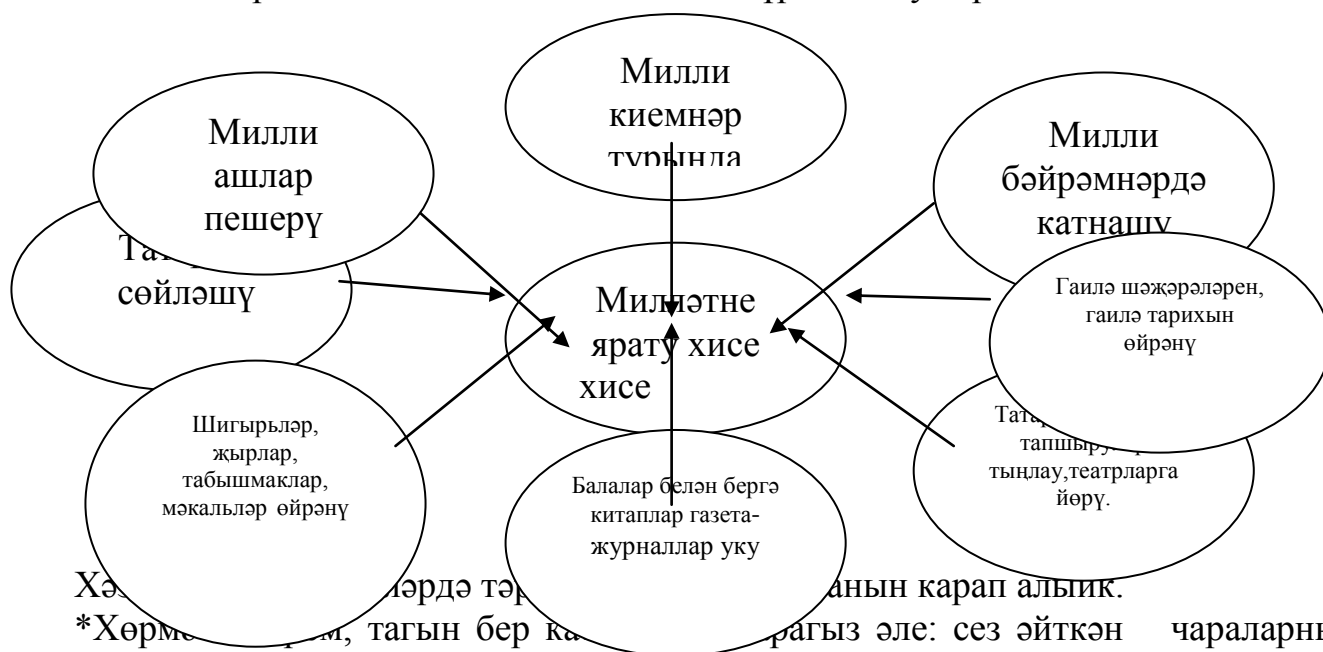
Милли киемнәр турында

Милли ашлар пешерү

Милли бәйрәмнәрдә катнашу

Та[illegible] сөйләшү

Милләтне ярату хисе хисе

Гаилә шәҗәрәләрен, гаилә тарихын өйрәнү

Шигырьләр, җырлар, табышмаклар, мәкальләр өйрәнү

Балалар белән бергә китаплар газета-журналлар уку

Тата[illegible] тапшыру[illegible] тыңлау,театрларга йөрү.

Хә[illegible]нәрдә тә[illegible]анын карап алыйк.

*Хөрмә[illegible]м, тагын бер ка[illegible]рагыз әле: сез әйткән чараларн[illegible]